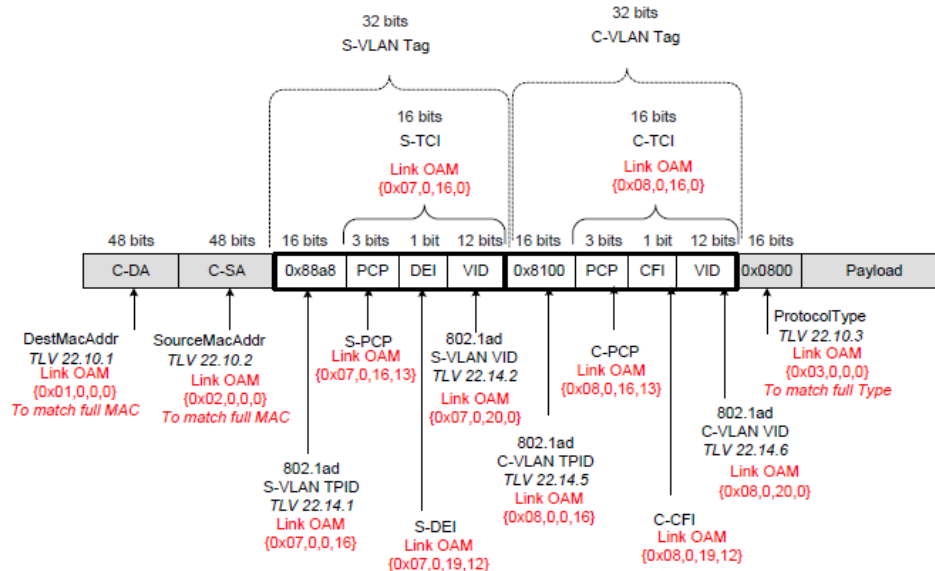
32 bits
S-VLAN Tag

32 bits
C-VLAN Tag

16 bits
S-TCI
Link OAM
{0x07,0,16,0}

16 bits
C-TCI
Link OAM
{0x08,0,16,0}

48 bits
48 bits
16 bits
3 bits
1 bit
12 bits
16 bits
3 bits
1 bit
12 bits
16 bits

| C-DA | C-SA | 0x88a8 | PCP | DEI | VID | 0x8100 | PCP | CFI | VID | 0x0800 | Payload |
|---|---|---|---|---|---|---|---|---|---|---|---|

DestMacAddr
TLV 22.10.1
Link OAM
{0x01,0,0,0}
To match full MAC

SourceMacAddr
TLV 22.10.2
Link OAM
{0x02,0,0,0}
To match full MAC

S-PCP
Link OAM
{0x07,0,16,13}

802.1ad
S-VLAN VID
TLV 22.14.2
Link OAM
{0x07,0,20,0}

C-PCP
Link OAM
{0x08,0,16,13}

ProtocolType
TLV 22.10.3
Link OAM
{0x03,0,0,0}
To match full Type

802.1ad
C-VLAN TPID
TLV 22.14.5
Link OAM
{0x08,0,0,16}

802.1ad
C-VLAN VID
TLV 22.14.6
Link OAM
{0x08,0,20,0}

802.1ad
S-VLAN TPID
TLV 22.14.1
Link OAM
{0x07,0,0,16}

S-DEI
Link OAM
{0x07,0,19,12}

C-CFI
Link OAM
{0x08,0,19,12}